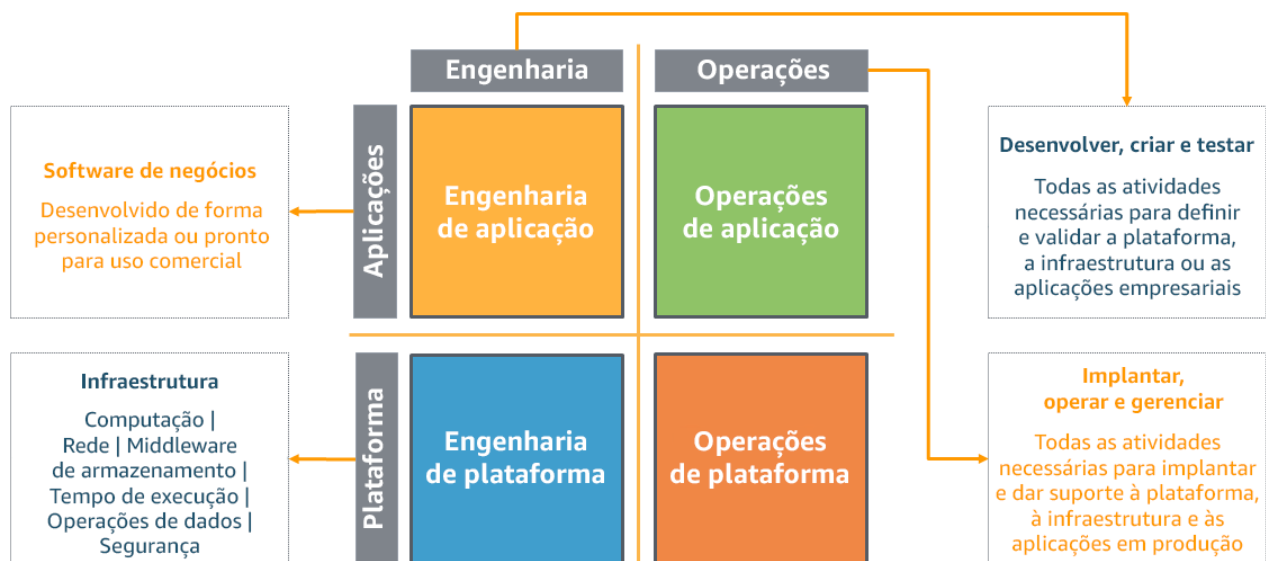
Engenharia

Operações

Software de negócios

Desenvolvido de forma personalizada ou pronto para uso comercial

Aplicações

Engenharia de aplicação

Operações de aplicação

Desenvolver, criar e testar

Todas as atividades necessárias para definir e validar a plataforma, a infraestrutura ou as aplicações empresariais

Infraestrutura

Computação | Rede | Middleware de armazenamento | Tempo de execução | Operações de dados | Segurança

Plataforma

Engenharia de plataforma

Operações de plataforma

Implantar, operar e gerenciar

Todas as atividades necessárias para implantar e dar suporte à plataforma, à infraestrutura e às aplicações em produção